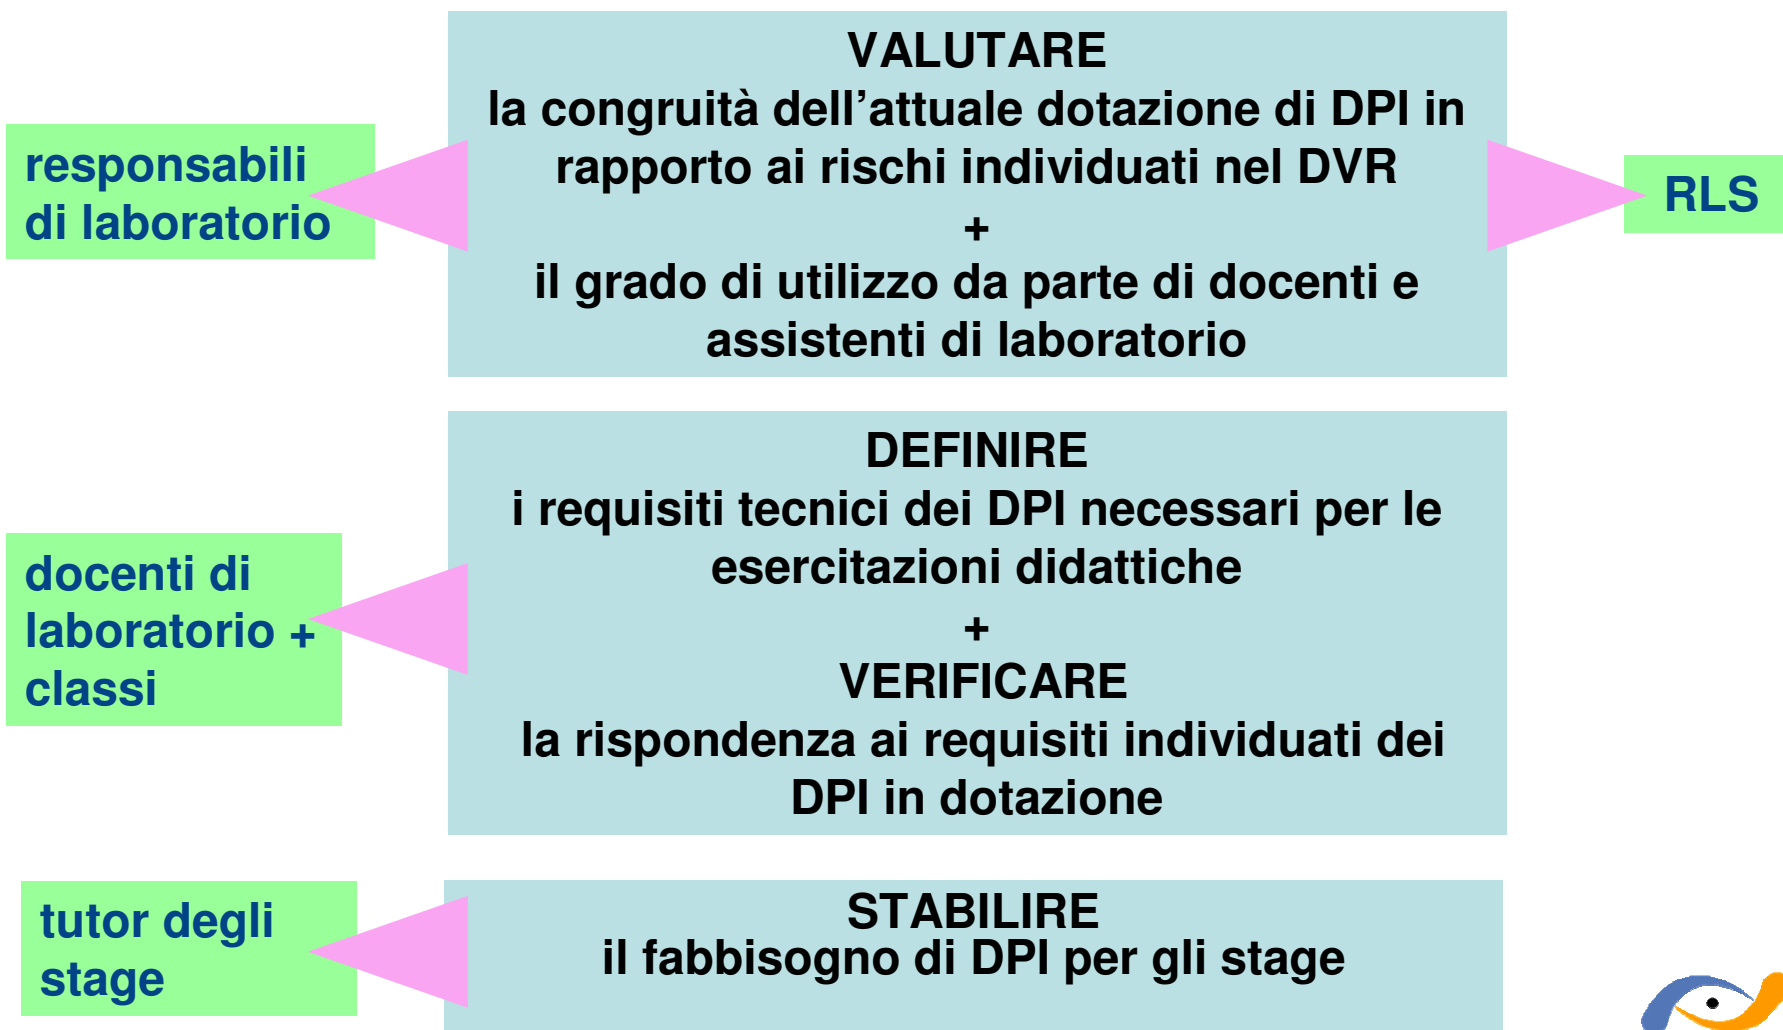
responsabili di laboratorio

VALUTARE
la congruità dell’attuale dotazione di DPI in rapporto ai rischi individuati nel DVR
+
il grado di utilizzo da parte di docenti e assistenti di laboratorio

RLS

docenti di laboratorio + classi

DEFINIRE
i requisiti tecnici dei DPI necessari per le esercitazioni didattiche
+
VERIFICARE
la rispondenza ai requisiti individuati dei DPI in dotazione

tutor degli stage

STABILIRE
il fabbisogno di DPI per gli stage